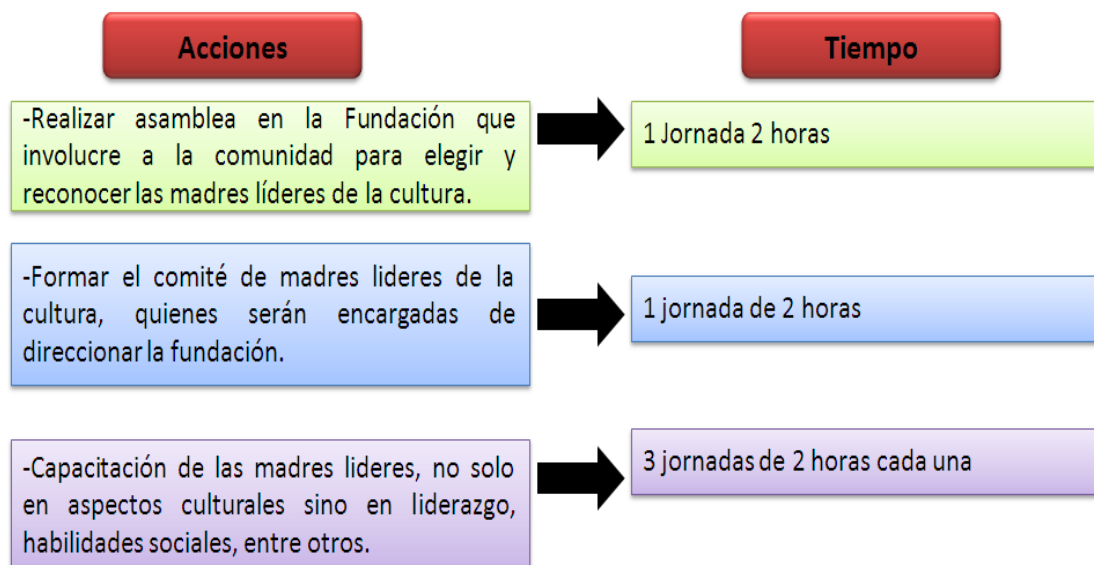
Acciones

Tiempo

-Realizar asamblea en la Fundación que involucre a la comunidad para elegir y reconocer las madres líderes de la cultura.

1 Jornada 2 horas

-Formar el comité de madres lideres de la cultura, quienes serán encargadas de direccionar la fundación.

1 jornada de 2 horas

-Capacitación de las madres lideres, no solo en aspectos culturales sino en liderazgo, habilidades sociales, entre otros.

3 jornadas de 2 horas cada una